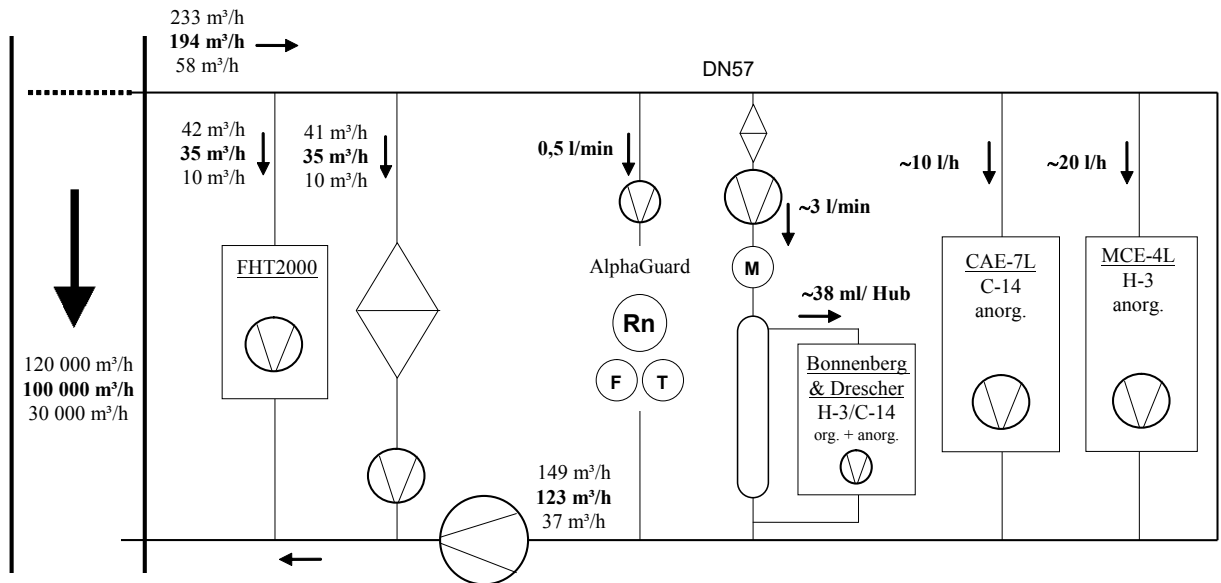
233 m³/h
**194 m³/h**
58 m³/h

DN57

42 m³/h
**35 m³/h**
10 m³/h

41 m³/h
**35 m³/h**
10 m³/h

**0,5 l/min**

**~3 l/min**

**~10 l/h**

**~20 l/h**

FHT2000

AlphaGuard

M

Rn

F T

**~38 ml/ Hub**

CAE-7L
C-14
anorg.

MCE-4L
H-3
anorg.

Bonnenberg & Drescher
H-3/C-14
org. + anorg.

120 000 m³/h
**100 000 m³/h**
30 000 m³/h

149 m³/h
**123 m³/h**
37 m³/h